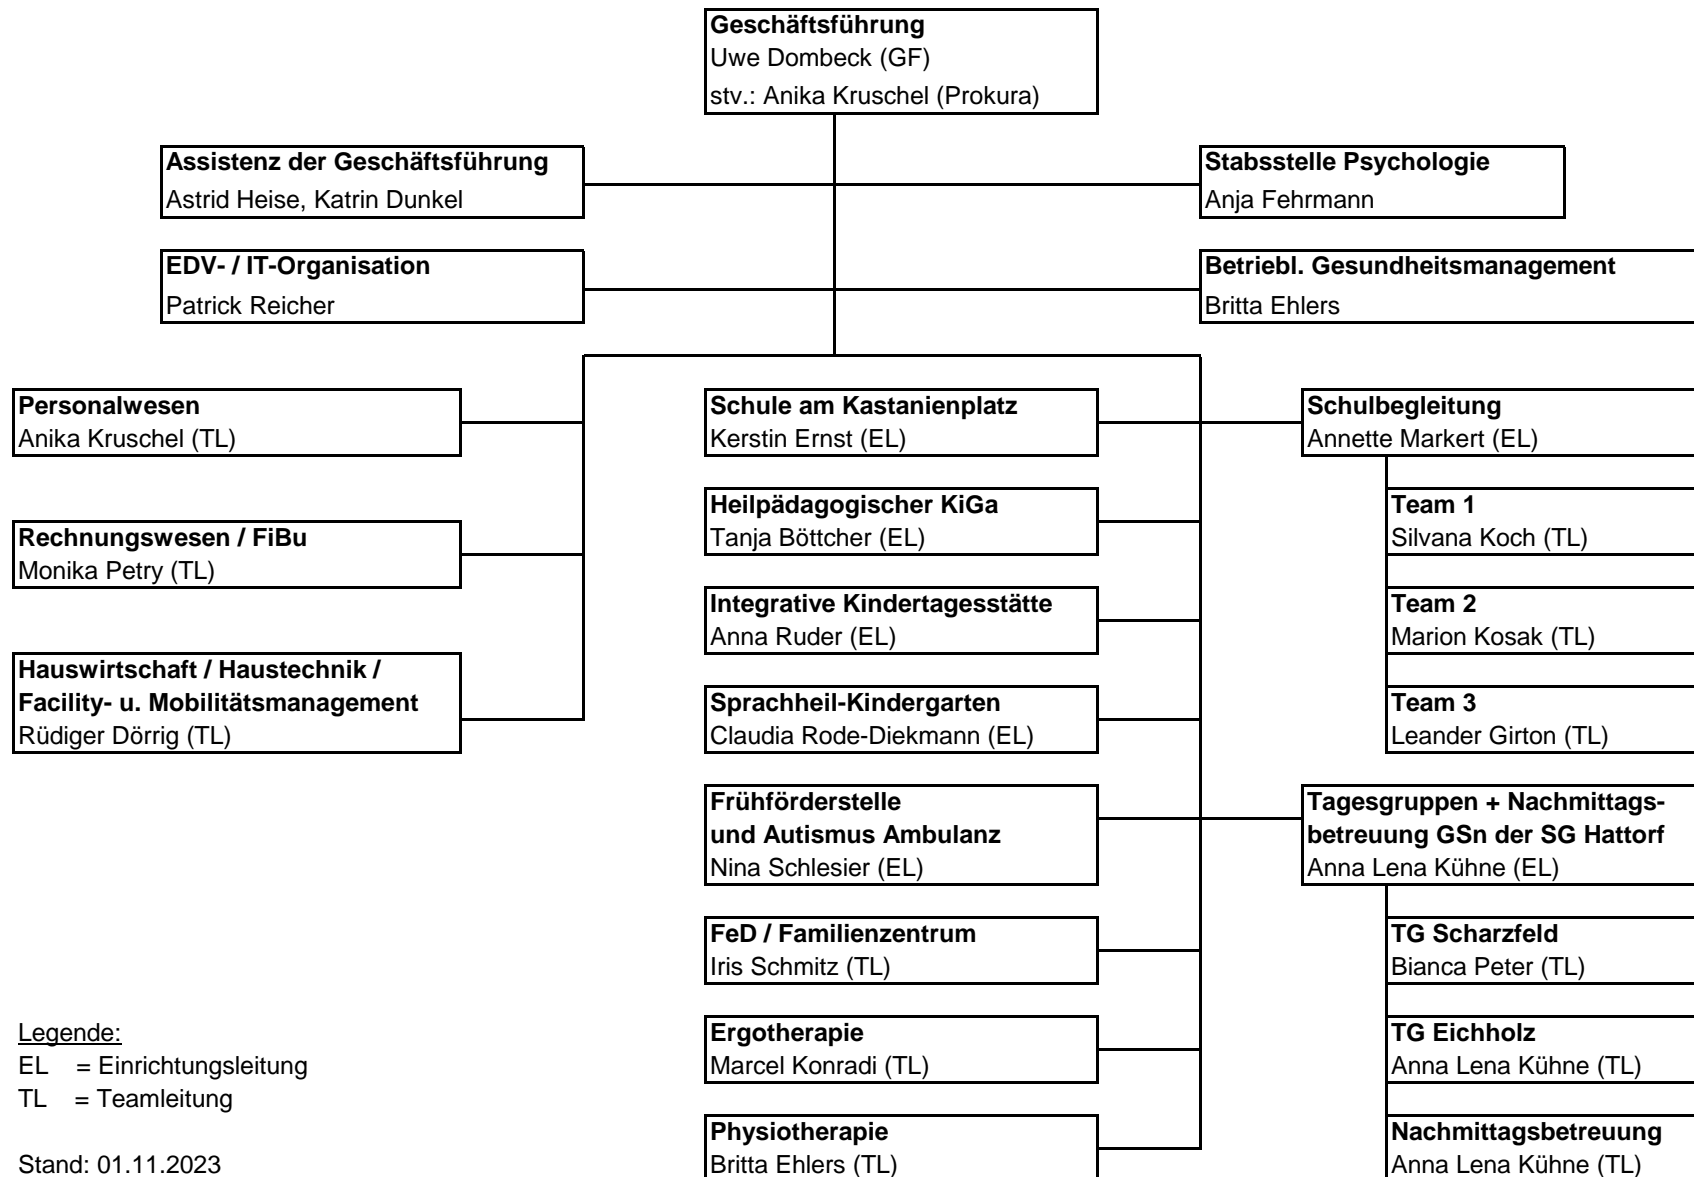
**Geschäftsführung**
Uwe Dombeck (GF)
stv.: Anika Kruschel (Prokura)

**Assistenz der Geschäftsführung**
Astrid Heise, Katrin Dunkel

**Stabsstelle Psychologie**
Anja Fehrmann

**EDV- / IT-Organisation**
Patrick Reicher

**Betriebl. Gesundheitsmanagement**
Britta Ehlers

**Personalwesen**
Anika Kruschel (TL)

**Rechnungswesen / FiBu**
Monika Petry (TL)

**Hauswirtschaft / Haustechnik / Facility- u. Mobilitätsmanagement**
Rüdiger Dörrig (TL)

**Schule am Kastanienplatz**
Kerstin Ernst (EL)

**Heilpädagogischer KiGa**
Tanja Böttcher (EL)

**Integrative Kindertagesstätte**
Anna Ruder (EL)

**Sprachheil-Kindergarten**
Claudia Rode-Diekmann (EL)

**Frühförderstelle und Autismus Ambulanz**
Nina Schlesier (EL)

**FeD / Familienzentrum**
Iris Schmitz (TL)

**Ergotherapie**
Marcel Konradi (TL)

**Physiotherapie**
Britta Ehlers (TL)

**Schulbegleitung**
Annette Markert (EL)

**Team 1**
Silvana Koch (TL)

**Team 2**
Marion Kosak (TL)

**Team 3**
Leander Girton (TL)

**Tagesgruppen + Nachmittagsbetreuung GSn der SG Hattorf**
Anna Lena Kühne (EL)

**TG Scharzfeld**
Bianca Peter (TL)

**TG Eichholz**
Anna Lena Kühne (TL)

**Nachmittagsbetreuung**
Anna Lena Kühne (TL)

Legende:
EL = Einrichtungsleitung
TL = Teamleitung

Stand: 01.11.2023